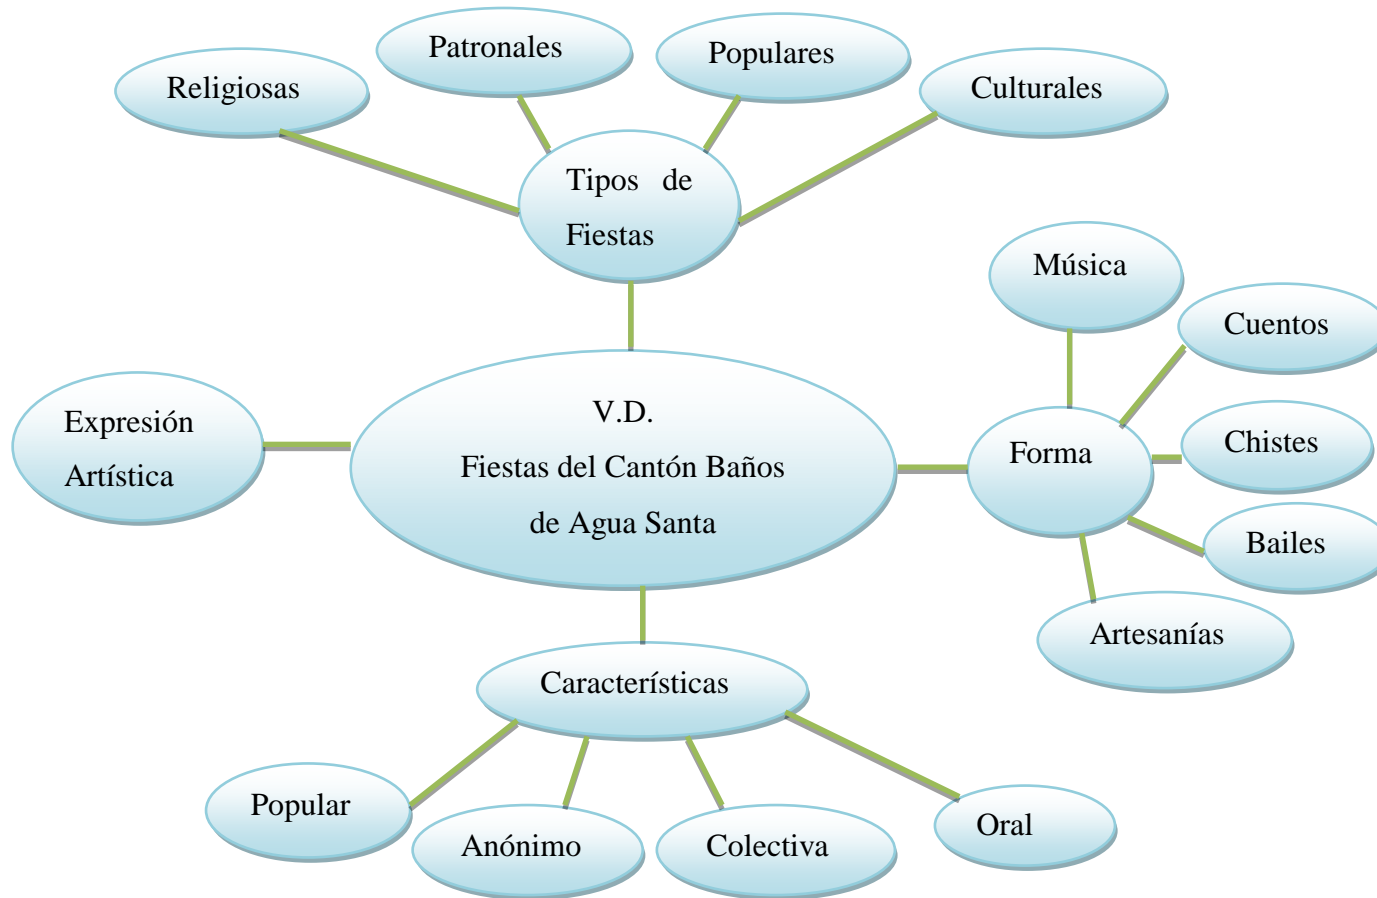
Patronales

Populares

Religiosas

Culturales

Tipos de Fiestas

Música

Cuentos

Expresión Artística

V.D.
Fiestas del Cantón Baños de Agua Santa

Forma

Chistes

Bailes

Artesanías

Características

Popular

Anónimo

Colectiva

Oral